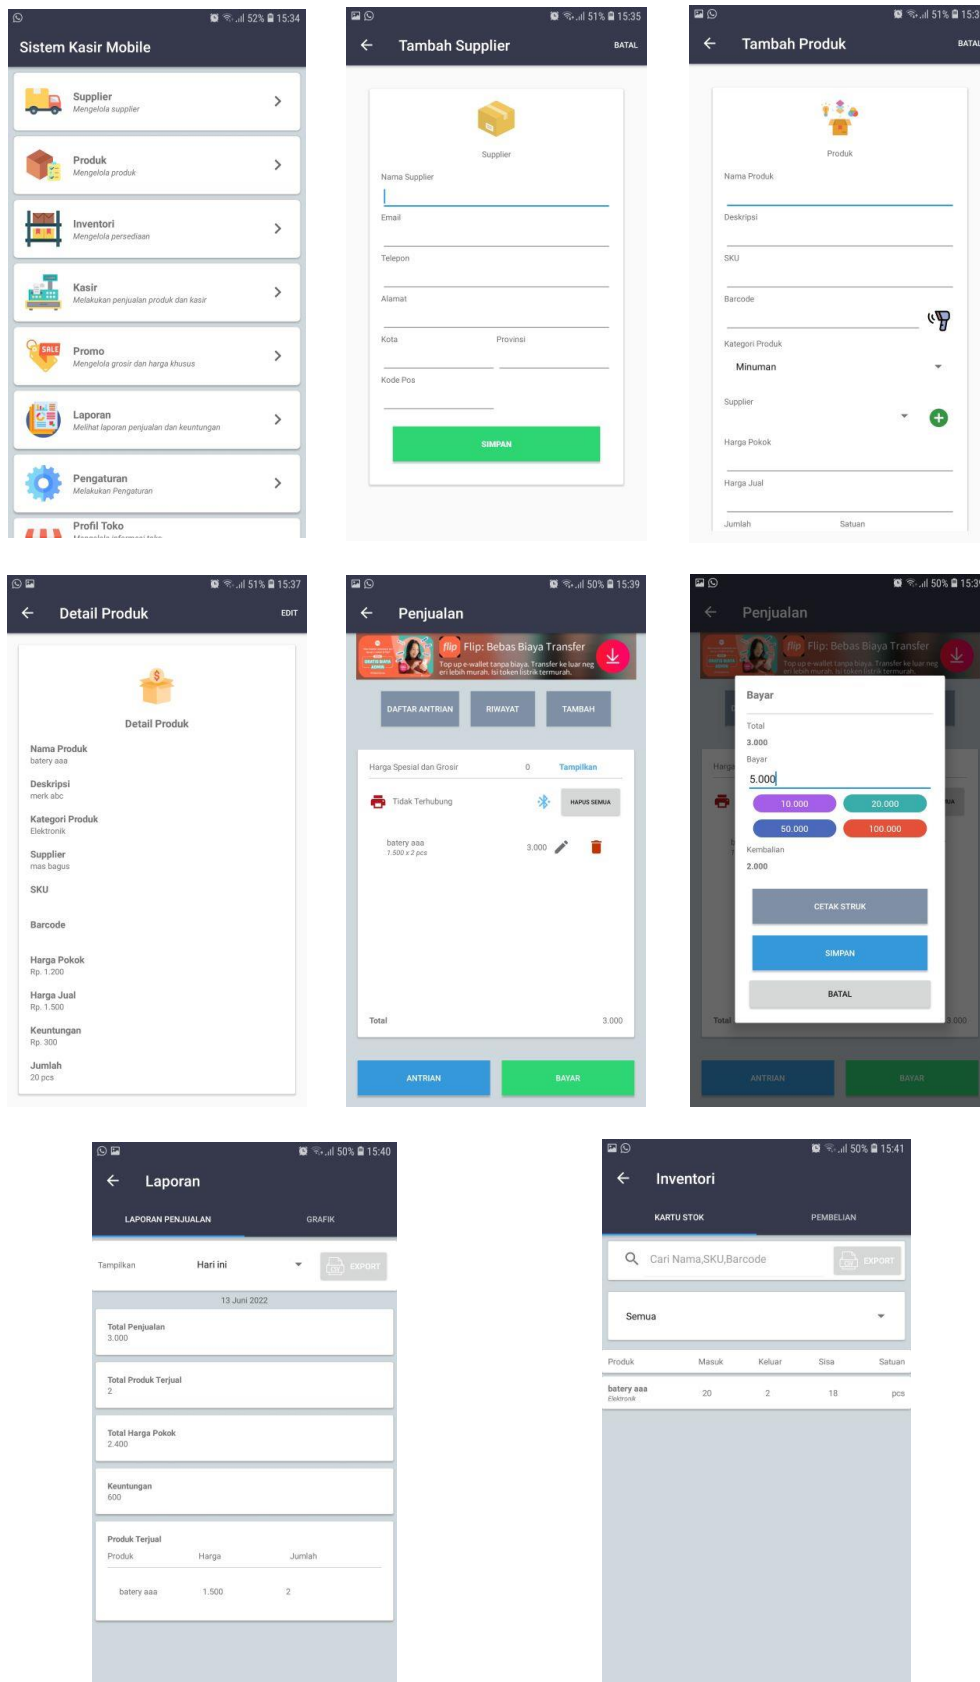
52% 15:34
Sistem Kasir Mobile

Supplier
Mengelola supplier

Produk
Mengelola produk

Inventori
Mengelola persediaan

Kasir
Melakukan penjualan produk dan kasir

SALE
Promo
Mengelola grosir dan harga khusus

Laporan
Melihat laporan penjualan dan keuntungan

Pengaturan
Melakukan Pengaturan

Profil Toko
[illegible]

51% 15:35
Tambah Supplier
BATAL

Supplier
Nama Supplier
Email
Telepon
Alamat
Kota
Provinsi
Kode Pos
SIMPAN

51% 15:3
Tambah Produk
BATAL

Produk
Nama Produk
Deskripsi
SKU
Barcode
Kategori Produk
Minuman
Supplier
Harga Pokok
Harga Jual
Jumlah
Satuan

51% 15:37
Detail Produk
EDIT

Detail Produk
Nama Produk
batery aaa
Deskripsi
merk abc
Kategori Produk
Elektronik
Supplier
mas bagus
SKU
Barcode
Harga Pokok
Rp. 1.200
Harga Jual
Rp. 1.500
Keuntungan
Rp. 300
Jumlah
20 pcs

50% 15:39
Penjualan
flip Flip: Bebas Biaya Transfer
Top up e-wallet tanpa biaya. Transfer ke luar neg eri lebih murah, isi token listrik termurah.
DAFTAR ANTRIAN
RIWAYAT
TAMBAH
Harga Spesial dan Grosir
0
Tampilkan
Tidak Terhubung
HAPUS SEMUA
batery aaa
1.500 x 2 pcs
3.000
Total
3.000
ANTRIAN
BAYAR

50% 15:3
Penjualan
flip Flip: Bebas Biaya Transfer
Top up e-wallet tanpa biaya. Transfer ke luar neg eri lebih murah, isi token listrik termurah.
Bayar
Total
3.000
Bayar
5.000
10.000
20.000
50.000
100.000
Kembalian
2.000
CETAK STRUK
SIMPAN
BATAL
Total
3.000
ANTRIAN
BAYAR

50% 15:40
Laporan
LAPORAN PENJUALAN
GRAFIK
Tampilkan
Hari ini
EXPORT
13 Juni 2022
Total Penjualan
3.000
Total Produk Terjual
2
Total Harga Pokok
2.400
Keuntungan
600
Produk Terjual
| Produk | Harga | Jumlah |
|---|---|---|
| batery aaa | 1.500 | 2 |

50% 15:41
Inventori
KARTU STOK
PEMBELIAN
Cari Nama,SKU,Barcode
EXPORT
Semua
| Produk | Masuk | Keluar | Sisa | Satuan |
|---|---|---|---|---|
| batery aaa Elektronik | 20 | 2 | 18 | pcs |